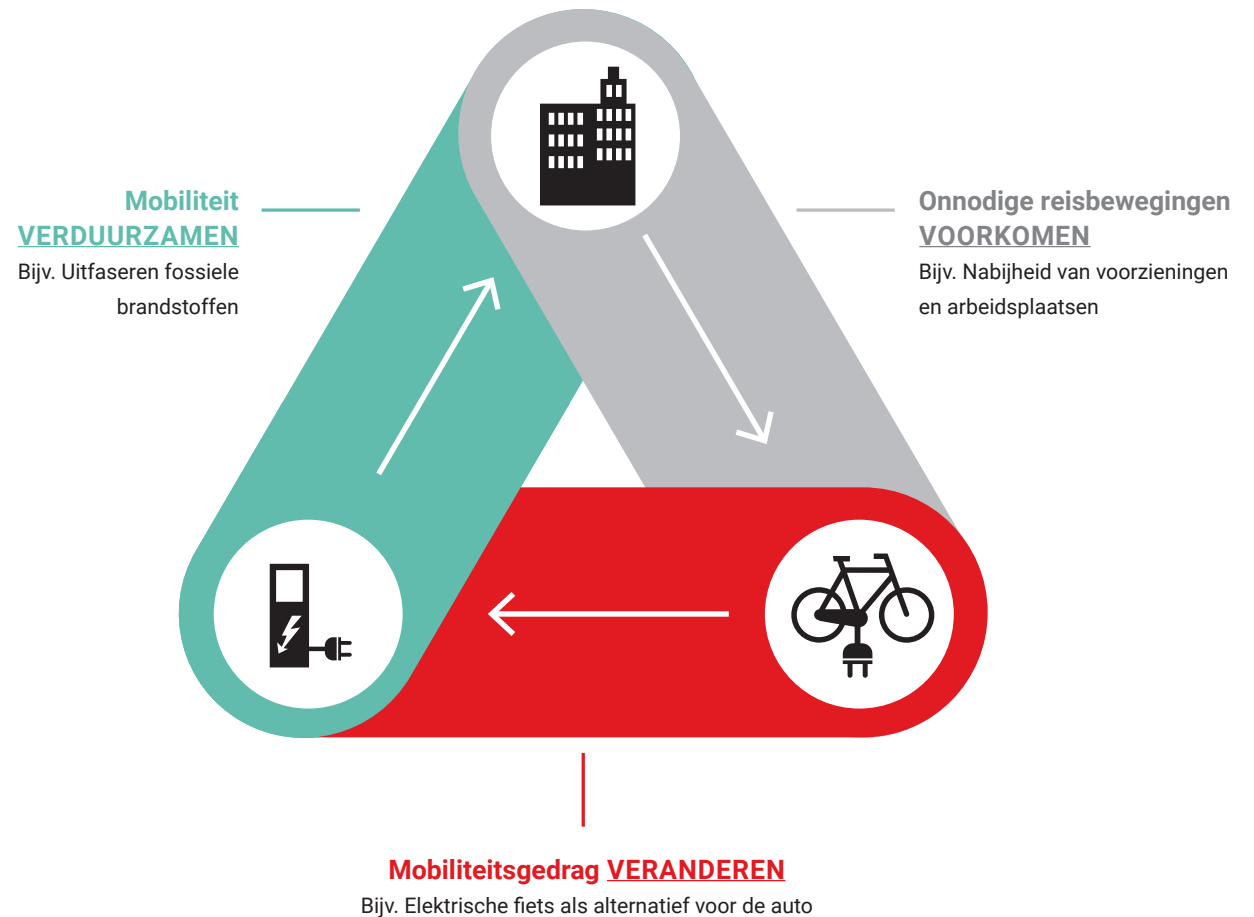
Mobiliteit
VERDUURZAMEN
Bijv. Uitfaseren fossiele brandstoffen

Onnodige reisbewegingen
VOORKOMEN
Bijv. Nabijheid van voorzieningen en arbeidsplaatsen

Mobiliteitsgedrag VERANDEREN
Bijv. Elektrische fiets als alternatief voor de auto